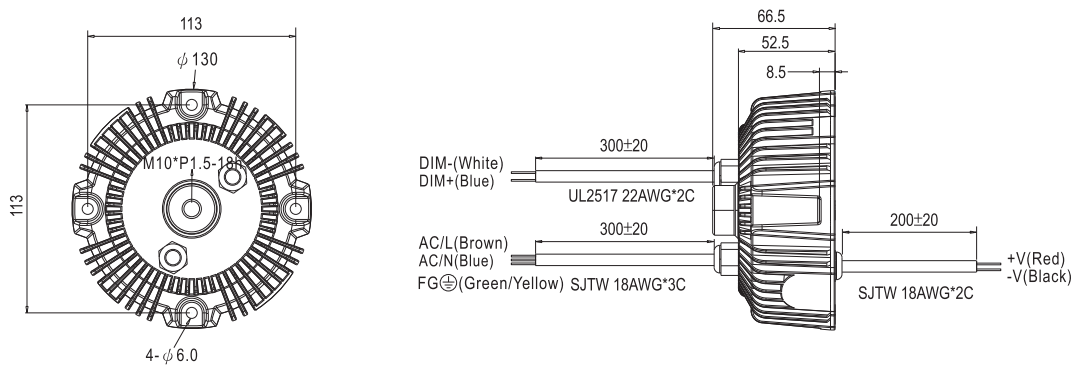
113

$\phi$130

M10*P1.5-18h

113

4-$\phi$6.0

66.5

52.5

8.5

300±20

DIM-(White)
DIM+(Blue)

UL2517 22AWG*2C

300±20

AC/L(Brown)
AC/N(Blue)
FG⊜(Green/Yellow) SJTW 18AWG*3C

200±20

+V(Red)
-V(Black)

SJTW 18AWG*2C